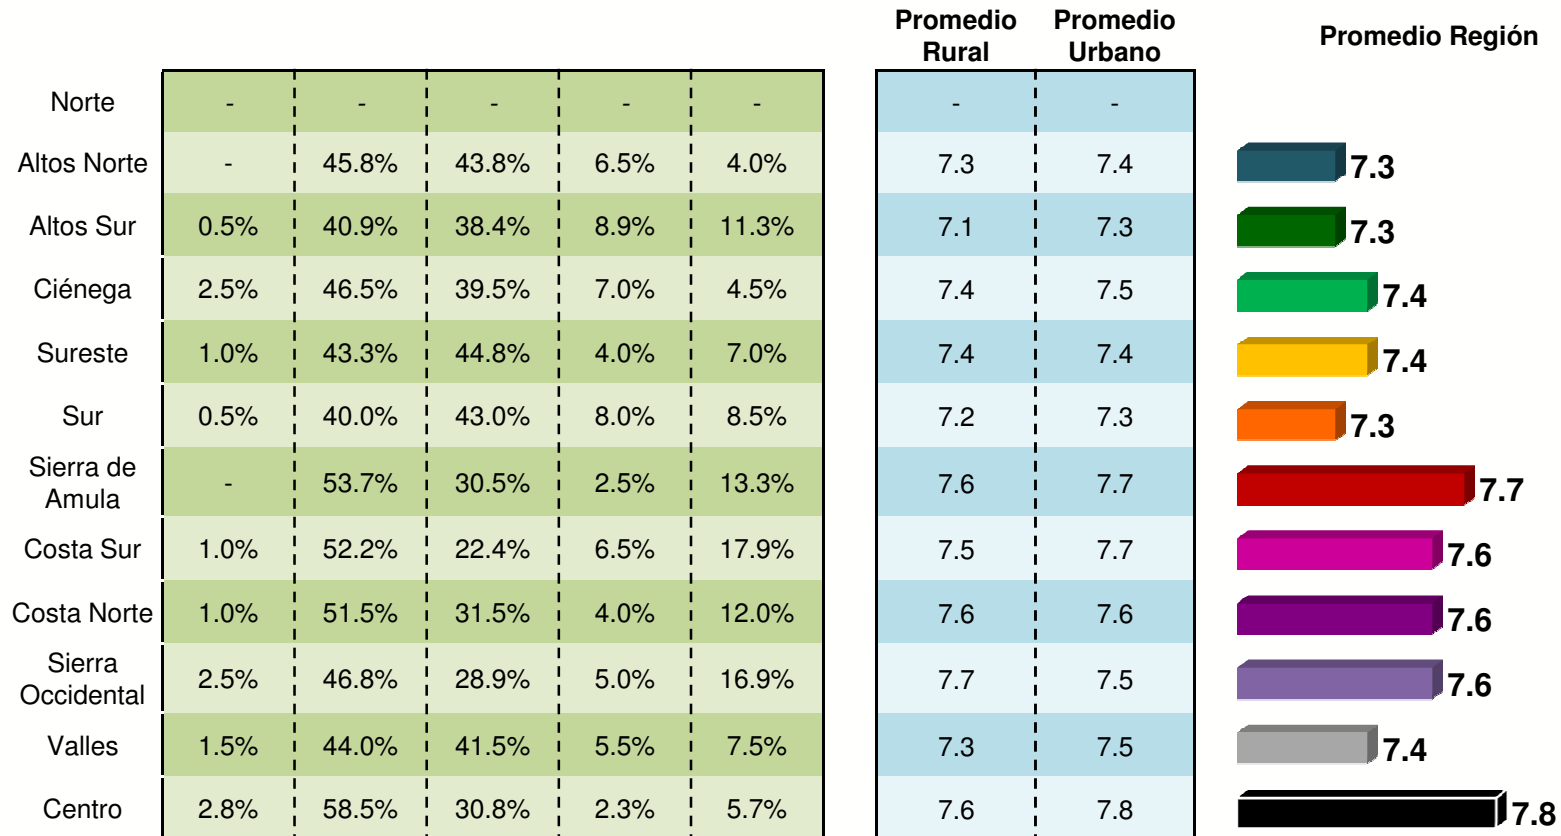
| | | | | | | Promedio Rural | Promedio Urbano | Promedio Región |
|---|---|---|---|---|---|---|---|---|
| Norte | - | - | - | - | - | - | - | |
| Altos Norte | - | 45.8% | 43.8% | 6.5% | 4.0% | 7.3 | 7.4 | 7.3 |
| Altos Sur | 0.5% | 40.9% | 38.4% | 8.9% | 11.3% | 7.1 | 7.3 | 7.3 |
| Ciénega | 2.5% | 46.5% | 39.5% | 7.0% | 4.5% | 7.4 | 7.5 | 7.4 |
| Sureste | 1.0% | 43.3% | 44.8% | 4.0% | 7.0% | 7.4 | 7.4 | 7.4 |
| Sur | 0.5% | 40.0% | 43.0% | 8.0% | 8.5% | 7.2 | 7.3 | 7.3 |
| Sierra de Amula | - | 53.7% | 30.5% | 2.5% | 13.3% | 7.6 | 7.7 | 7.7 |
| Costa Sur | 1.0% | 52.2% | 22.4% | 6.5% | 17.9% | 7.5 | 7.7 | 7.6 |
| Costa Norte | 1.0% | 51.5% | 31.5% | 4.0% | 12.0% | 7.6 | 7.6 | 7.6 |
| Sierra Occidental | 2.5% | 46.8% | 28.9% | 5.0% | 16.9% | 7.7 | 7.5 | 7.6 |
| Valles | 1.5% | 44.0% | 41.5% | 5.5% | 7.5% | 7.3 | 7.5 | 7.4 |
| Centro | 2.8% | 58.5% | 30.8% | 2.3% | 5.7% | 7.6 | 7.8 | 7.8 |